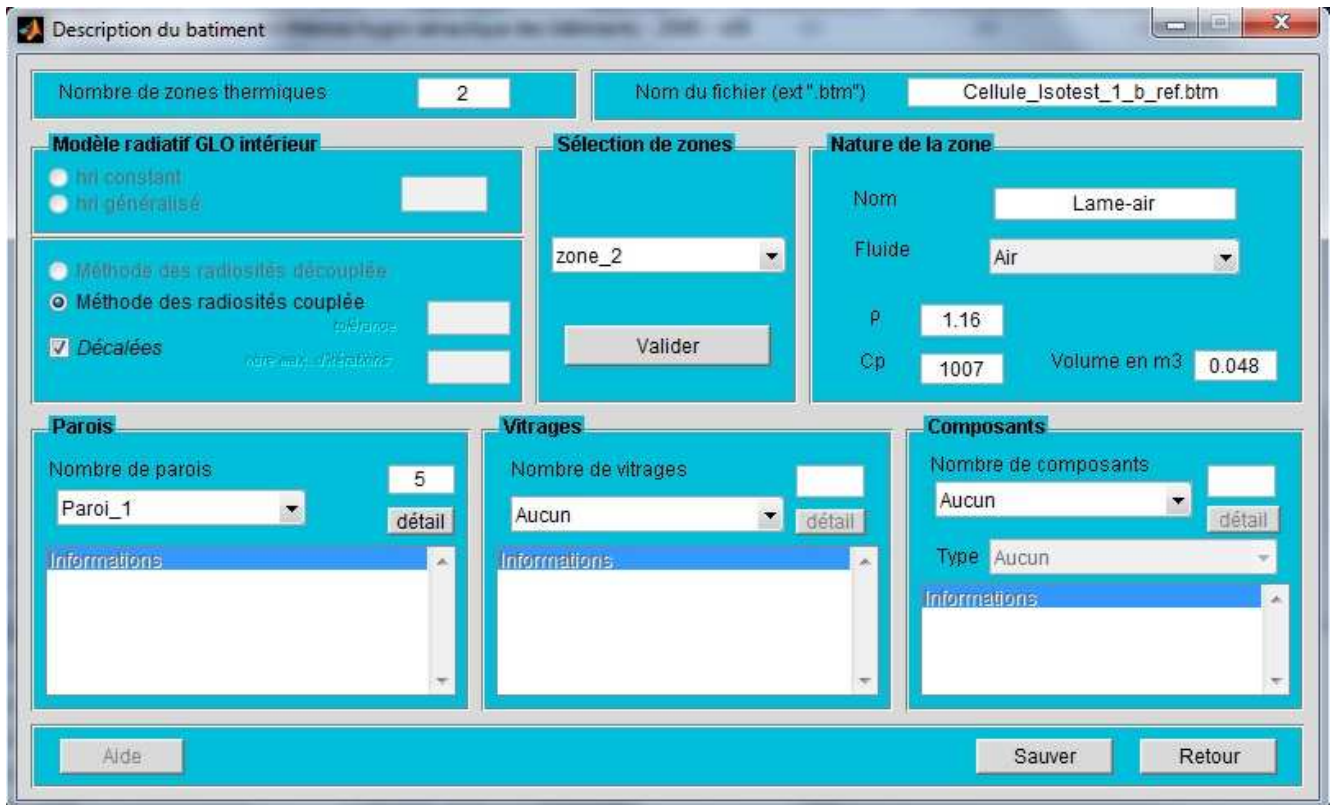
Description du batiment

Nombre de zones thermiques 2

Nom du fichier (ext ".btm") Cellule_Isotest_1_b_ref.btm

Modèle radiatif GLO intérieur

hri constant
hri généralisé

Méthode des radiosités découplée
Méthode des radiosités couplée
tolérance
Décalées
nbre max. d'itérations

Sélection de zones

zone_2

Valider

Nature de la zone

Nom Lame-air

Fluide Air

ρ 1.16

Cp 1007

Volume en m3 0.048

Parois

Nombre de parois 5

Paroi_1

détail

Informations

Vitrages

Nombre de vitrages

Aucun

détail

Informations

Composants

Nombre de composants

Aucun

détail

Type Aucun

Informations

Aide

Sauver

Retour